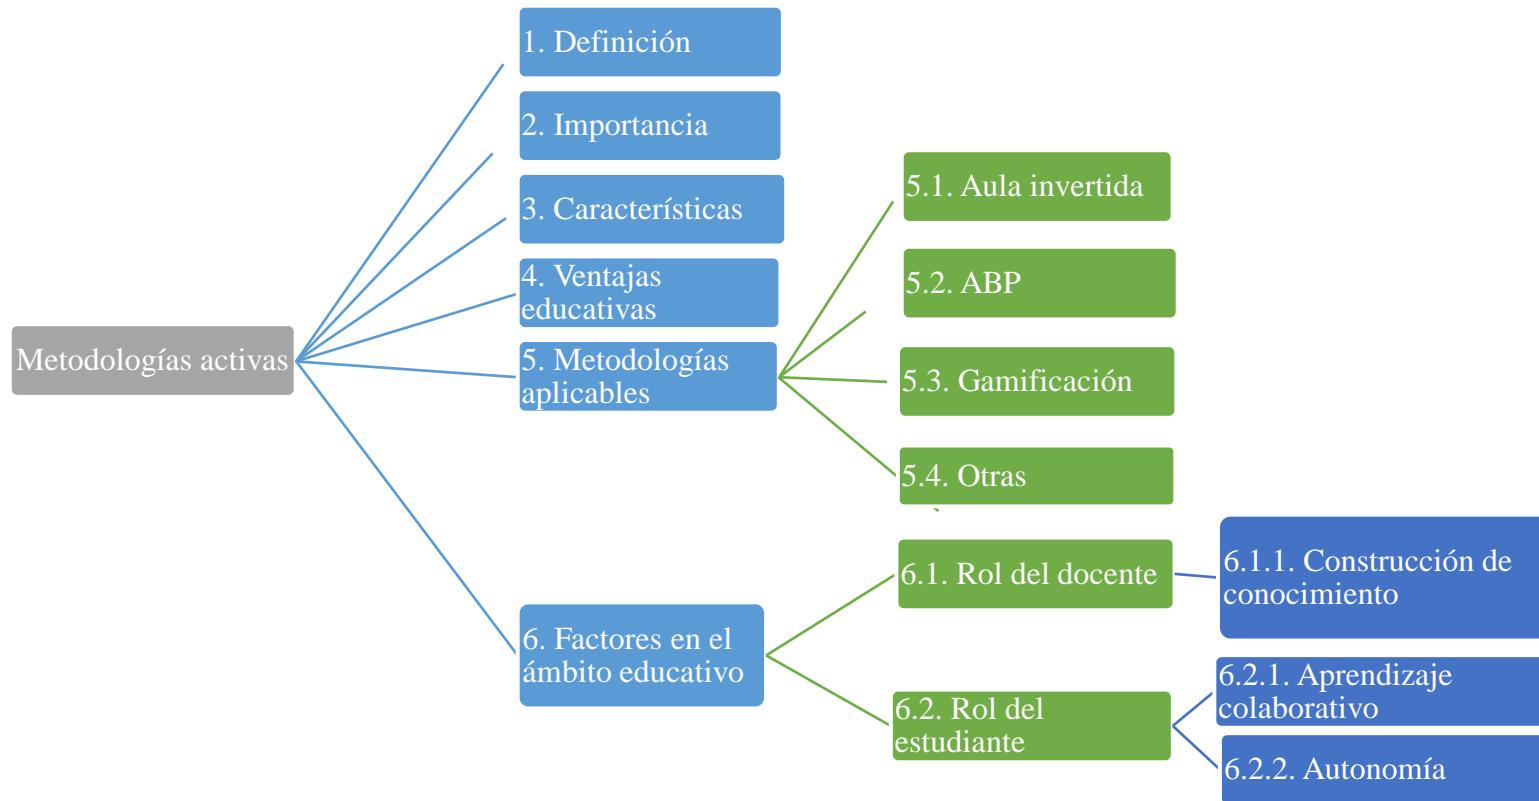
Metodologías activas

1. Definición

2. Importancia

3. Características

4. Ventajas educativas

5. Metodologías aplicables

5.1. Aula invertida

5.2. ABP

5.3. Gamificación

5.4. Otras

6. Factores en el ámbito educativo

6.1. Rol del docente

6.1.1. Construcción de conocimiento

6.2. Rol del estudiante

6.2.1. Aprendizaje colaborativo

6.2.2. Autonomía